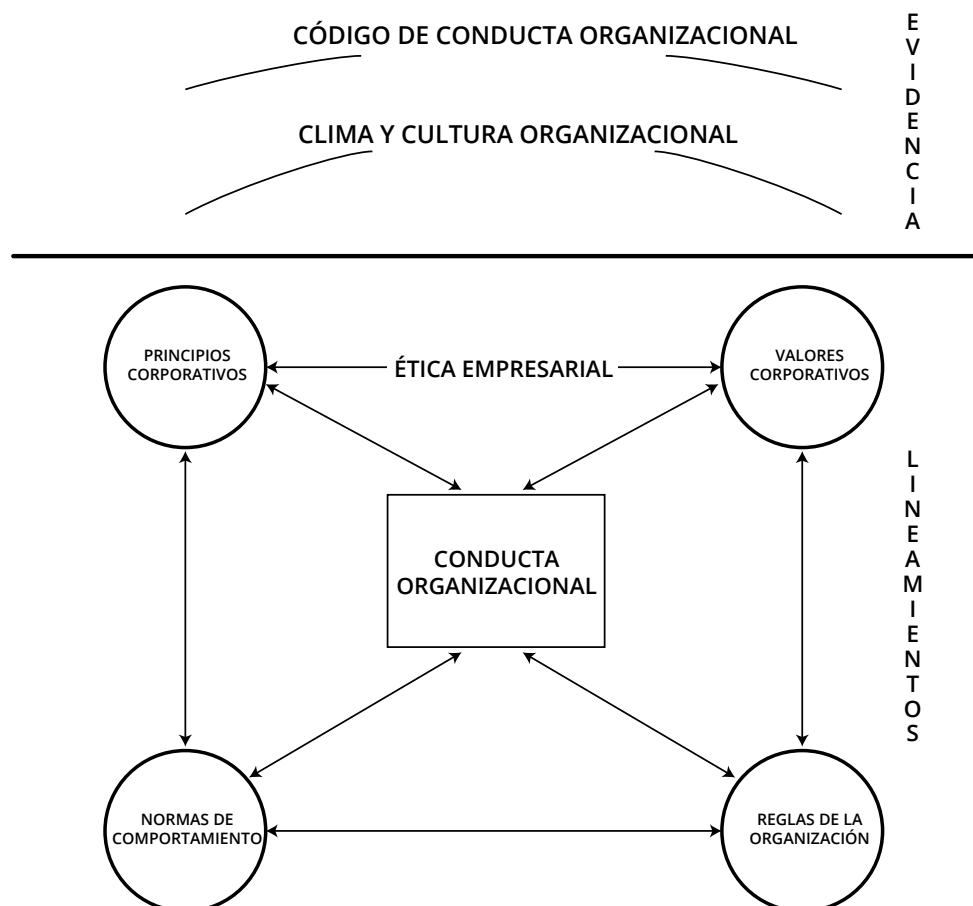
CÓDIGO DE CONDUCTA ORGANIZACIONAL

CLIMA Y CULTURA ORGANIZACIONAL

E
V
I
D
E
N
C
I
A

PRINCIPIOS CORPORATIVOS

ÉTICA EMPRESARIAL

VALORES CORPORATIVOS

CONDUCTA ORGANIZACIONAL

L
I
N
E
A
M
I
E
N
T
O
S

NORMAS DE COMPORTAMIENTO

REGLAS DE LA ORGANIZACIÓN